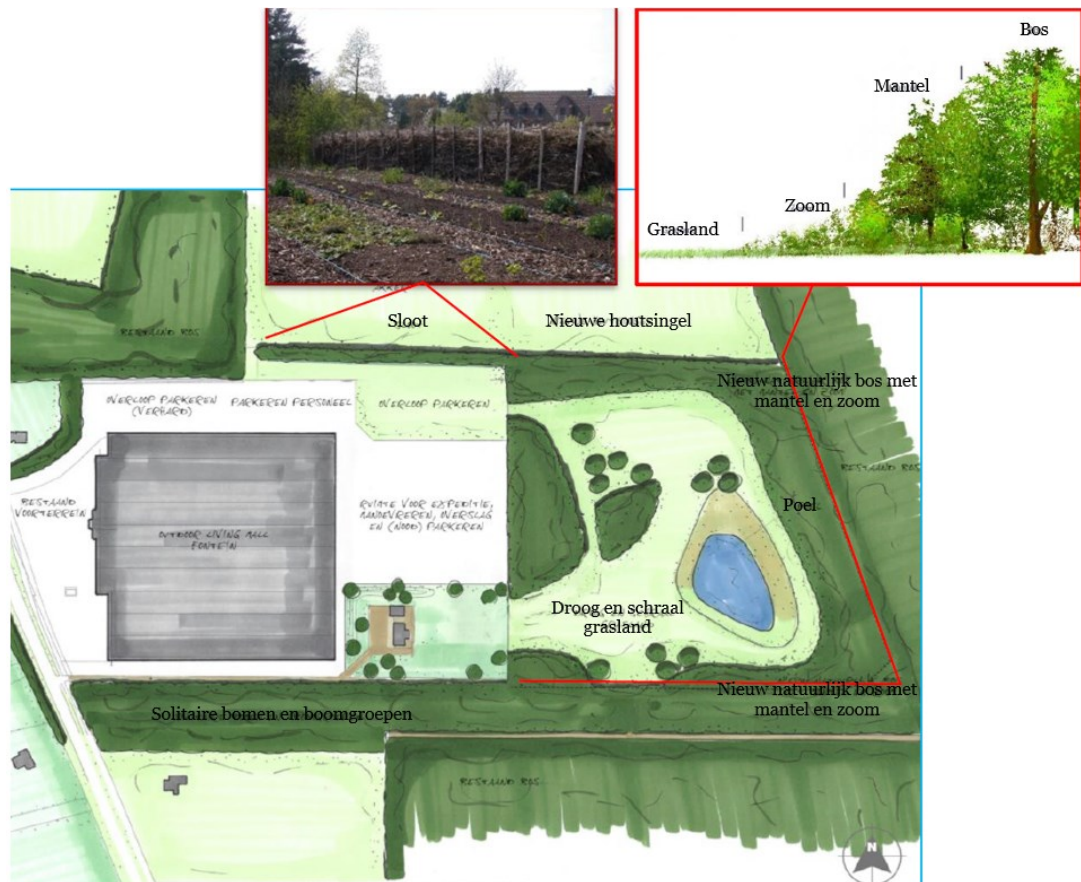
Bos

Mantel

Zoom

Grasland

Sloot

Nieuwe houtsingel

RESTAND BOS

OVERLOOP PARKEREN (VERHARD)

PARKEREN PERSONEEL

OVERLOOP PARKEREN

Nieuw natuurlijk bos met mantel en zoom

RESTAND BOS

RESTAND VOORTERREIN

OUTDOOR LIVING HALL FONTEIN

RUIMTE VOOR EXPEDITIE, AANLEVEREN, OVERSLAG EN (NOOD) PARKEREN

Poel

Droog en schraal grasland

Nieuw natuurlijk bos met mantel en zoom

Solitaire bomen en boomgroepen

RESTAND BOS

N